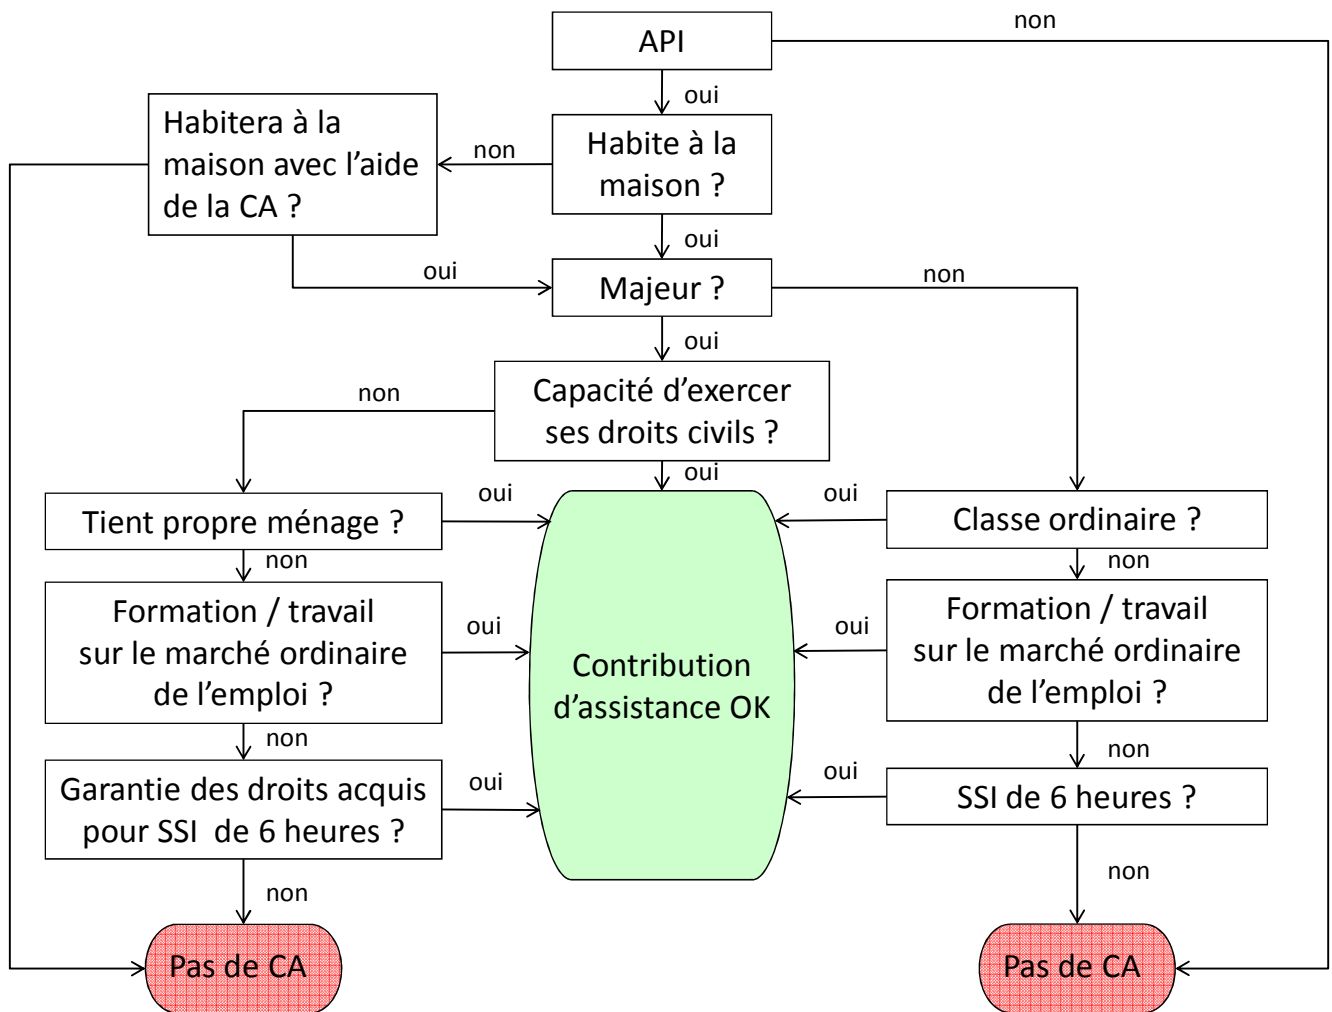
API

non

oui

Habitera à la maison avec l'aide de la CA ?

non

Habite à la maison ?

oui

oui

Majeur ?

non

oui

non

Capacité d'exercer ses droits civils ?

oui

oui

oui

Tient propre ménage ?

Classe ordinaire ?

non

non

Formation / travail sur le marché ordinaire de l'emploi ?

oui

Contribution d'assistance OK

oui

Formation / travail sur le marché ordinaire de l'emploi ?

non

non

Garantie des droits acquis pour SSI de 6 heures ?

oui

oui

SSI de 6 heures ?

non

non

Pas de CA

Pas de CA